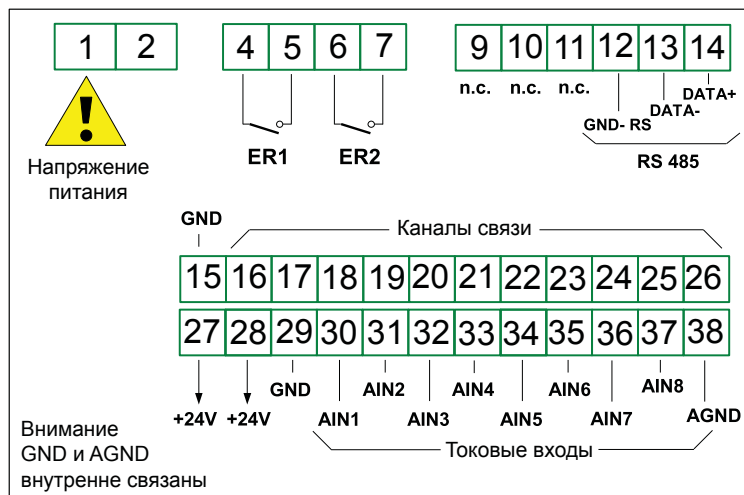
1 2

Напряжение питания

4 5 6 7

ER1 ER2

9 10 11 12 13 14

n.c. n.c. n.c.

GND- RS DATA- DATA+

RS 485

GND

Каналы связи

15 16 17 18 19 20 21 22 23 24 25 26

27 28 29 30 31 32 33 34 35 36 37 38

+24V +24V GND AIN1 AIN2 AIN3 AIN4 AIN5 AIN6 AIN7 AIN8 AGND

Токовые входы

Внимание GND и AGND внутренне связаны